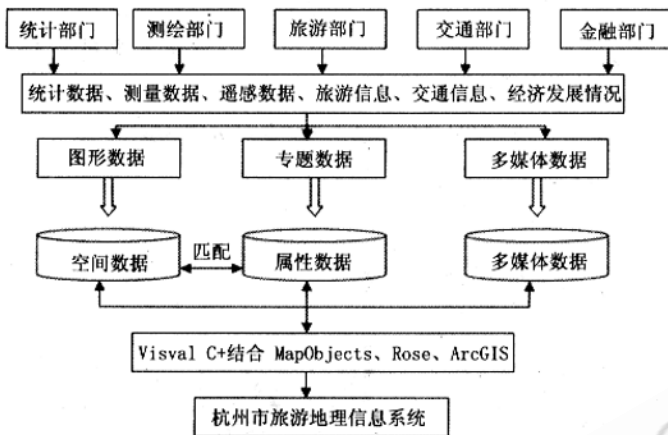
统计部门

测绘部门

旅游部门

交通部门

金融部门

统计数据、测量数据、遥感数据、旅游信息、交通信息、经济发展情况

图形数据

专题数据

多媒体数据

空间数据

匹配

属性数据

多媒体数据

Visval C+结合 MapObjects、Rose、ArcGIS

杭州市旅游地理信息系统